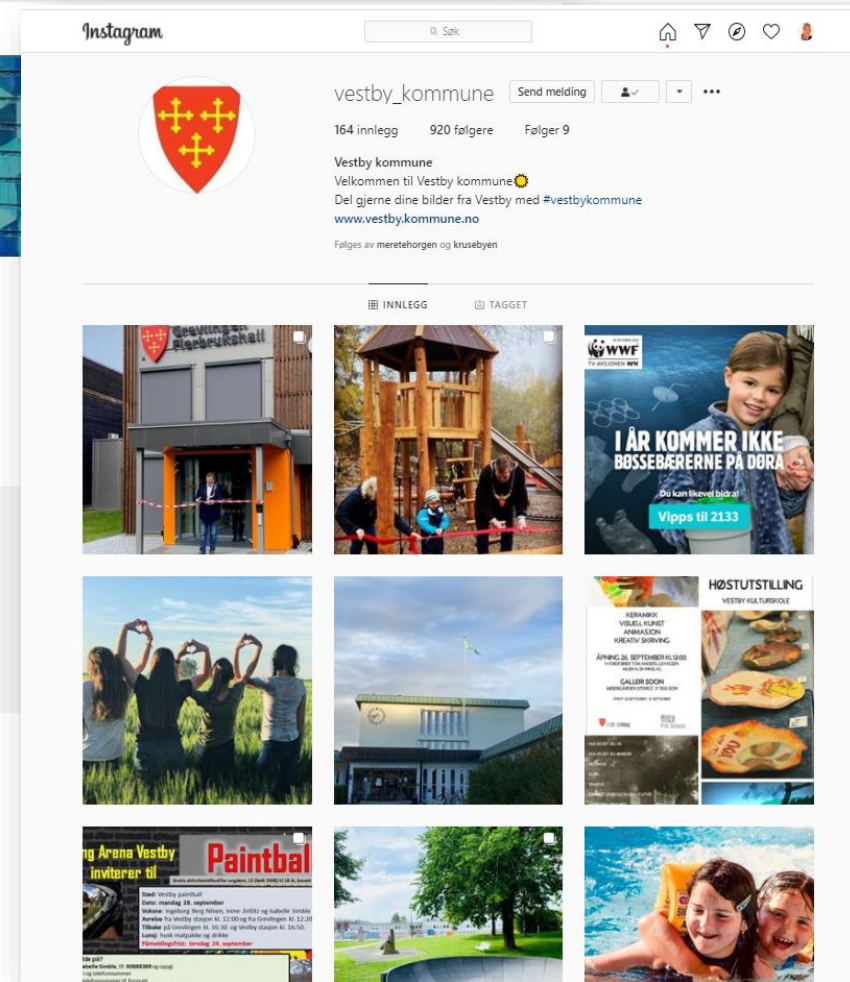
Instagram

Søk

vestby_kommune Send melding

164 innlegg 920 følgere Følger 9

Vestby kommune
Velkommen til Vestby kommune
Del gjerne dine bilder fra Vestby med #vestbykommune
www.vestby.kommune.no

Følges av meretehorgen og krusebyen

INNLEGG TAGGET

Grevlingen Flerbrukshall

WWF
I ÅR KOMMER IKKE BØSSEBÆRERNE PÅ DØRA
Du kan likevel bidra!
Vipps til 2133

HØSTUTSTILLING
VESTBY KULTURSKOLE
KERAMIKK
VISUELL KUNST
ANIMASJON
KREATIV SKRIVING
ÅPNING 26. SEPTEMBER Kl.12:00
GALLERI SOON

ng Arena Vestby inviterer til
Paintbal
Sted: Vestby paintball
Dato: mandag 28. september
Voksne: Ingeborg Berg Nilsen, Irene Zetlitz og Isabelle Simble
Avreise fra Vestby stasjon kl. 12:00 og fra Grevlingen kl. 12:30
Tilbake på Grevlingen kl. 16:30 og Vestby stasjon kl. 16:50.
Lunsj: husk matpakke og drikke
Påmeldingsfrist: torsdag 24. september